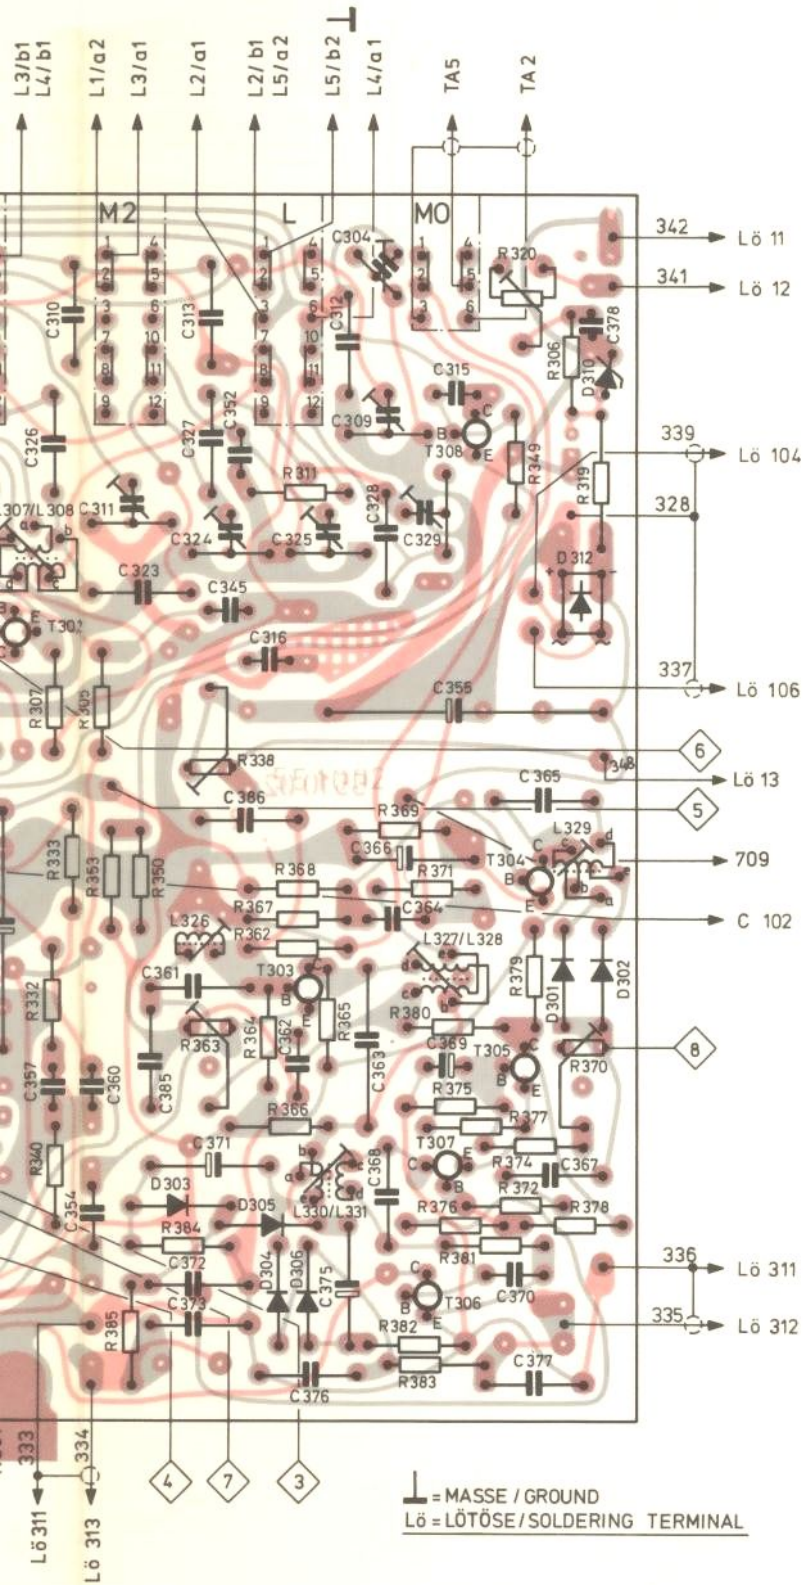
L3/b1
L4/b1
L1/a2
L3/a1
L2/a1
L2/b1
L5/a2
L5/b2
L4/a1
TA5
TA2
M2
L
MO
342 Lö 11
341 Lö 12
339 Lö 104
328
337 Lö 106
348 Lö 13
709
C 102
336 Lö 311
335 Lö 312
C310
C313
C304
C312
R320
R306
C378
D310
C315
C326
C327
C352
C309
T308
R349
R319
R311
L307/L308
C311
C324
C325
C328
C329
D312
C323
C345
T302
C316
R307
R305
C355
R338
C365
C386
R369
R333
R353
R350
C366
R371
T304
L329
R368
R367
C364
L326
R362
C361
T303
L327/L328
R379
D301
D302
R332
R363
R364
C362
R365
C363
R380
C369
T305
R370
C357
C360
C385
R375
R366
R377
C371
T307
R374
C367
R340
C354
D303
C368
D305
L330/L331
R372
R378
R384
R376
C372
D304
D306
C375
R381
C370
C373
R385
T306
R382
R383
C377
C376
333
334
Lö 311
Lö 313
4
7
3
6
5
8
= MASSE / GROUND
Lö = LÖTÖSE / SOLDERING TERMINAL